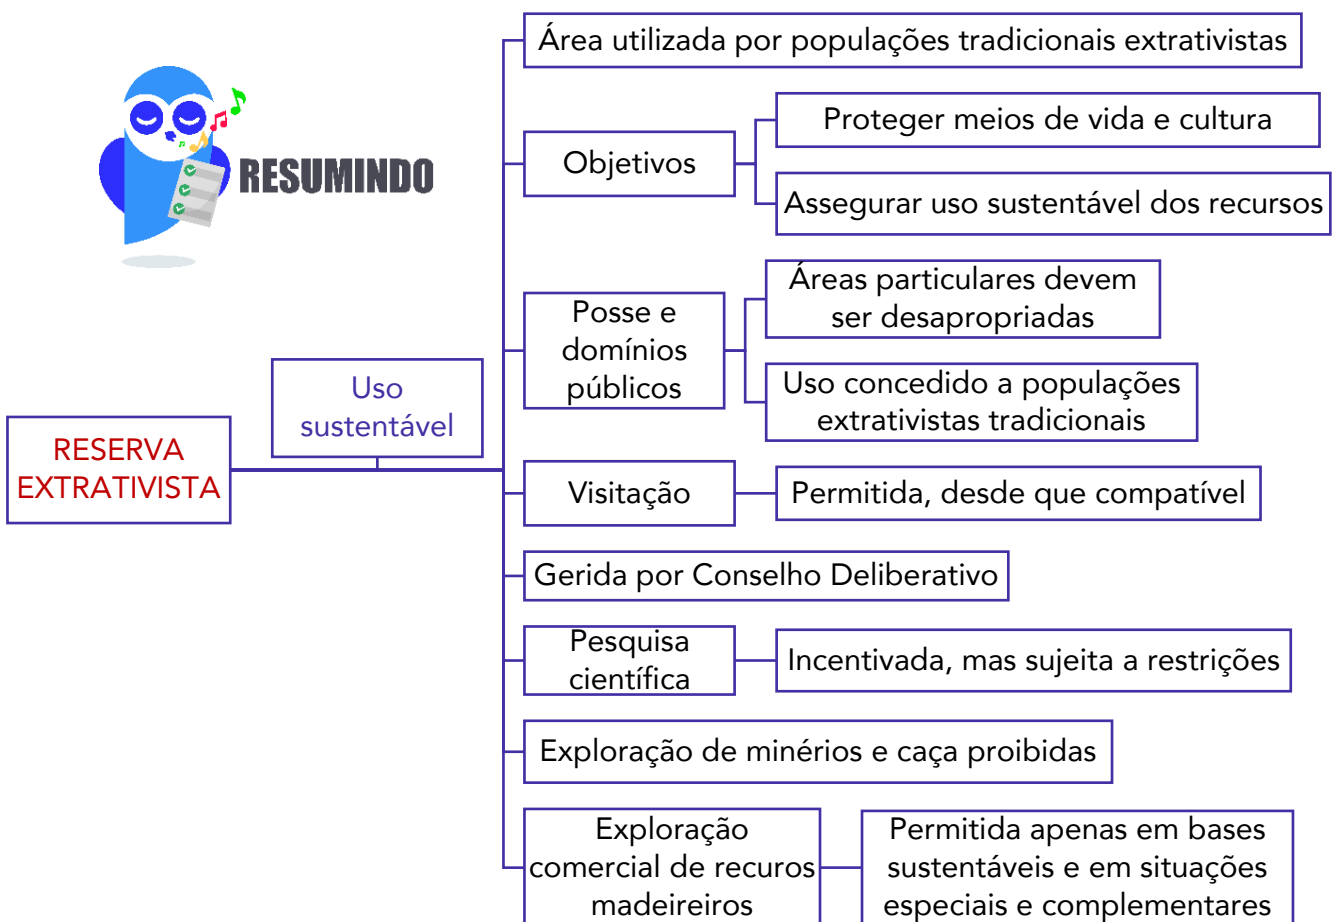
RESUMINDO

RESERVA EXTRATIVISTA

Uso sustentável

Área utilizada por populações tradicionais extrativistas

Objetivos

Proteger meios de vida e cultura

Assegurar uso sustentável dos recursos

Posse e domínios públicos

Áreas particulares devem ser desapropriadas

Uso concedido a populações extrativistas tradicionais

Visitação

Permitida, desde que compatível

Gerida por Conselho Deliberativo

Pesquisa científica

Incentivada, mas sujeita a restrições

Exploração de minérios e caça proibidas

Exploração comercial de recuros madeireiros

Permitida apenas em bases sustentáveis e em situações especiais e complementares